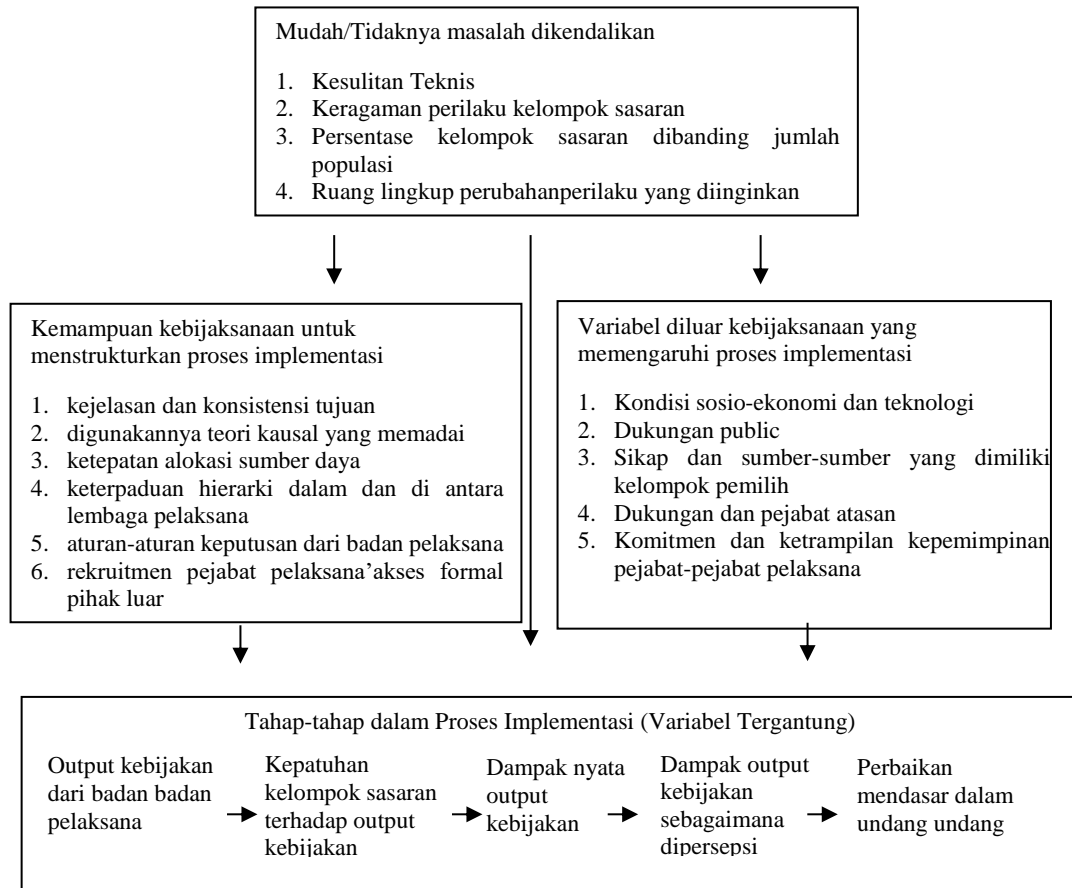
Mudah/Tidaknya masalah dikendalikan

1. Kesulitan Teknis
2. Keragaman perilaku kelompok sasaran
3. Persentase kelompok sasaran dibanding jumlah populasi
4. Ruang lingkup perubahanperilaku yang diinginkan

Kemampuan kebijaksanaan untuk menstrukturkan proses implementasi

1. kejelasan dan konsistensi tujuan
2. digunakannya teori kausal yang memadai
3. ketepatan alokasi sumber daya
4. keterpaduan hierarki dalam dan di antara lembaga pelaksana
5. aturan-aturan keputusan dari badan pelaksana
6. rekruitmen pejabat pelaksana'akses formal pihak luar

Variabel diluar kebijaksanaan yang memengaruhi proses implementasi

1. Kondisi sosio-ekonomi dan teknologi
2. Dukungan public
3. Sikap dan sumber-sumber yang dimiliki kelompok pemilih
4. Dukungan dan pejabat atasan
5. Komitmen dan ketrampilan kepemimpinan pejabat-pejabat pelaksana

Tahap-tahap dalam Proses Implementasi (Variabel Tergantung)

Output kebijakan dari badan badan pelaksana → Kepatuhan kelompok sasaran terhadap output kebijakan → Dampak nyata output kebijakan → Dampak output kebijakan sebagaimana dipersepsi → Perbaikan mendasar dalam undang undang